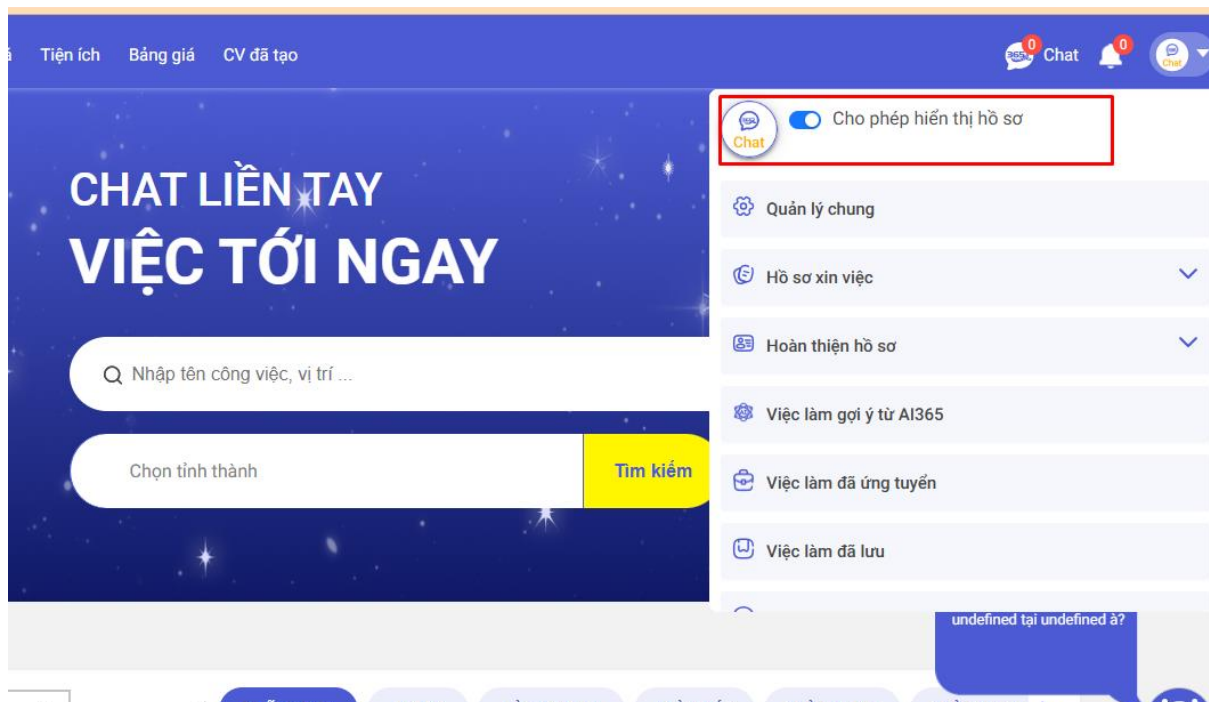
Tiện ích Bảng giá CV đã tạo

0 Chat 0

Chat

Cho phép hiển thị hồ sơ

CHAT LIỀN TAY
VIỆC TỚI NGAY

Nhập tên công việc, vị trí ...

Chọn tỉnh thành

Tìm kiếm

Quản lý chung

Hồ sơ xin việc

Hoàn thiện hồ sơ

Việc làm gợi ý từ AI365

Việc làm đã ứng tuyển

Việc làm đã lưu

undefined tại undefined à?